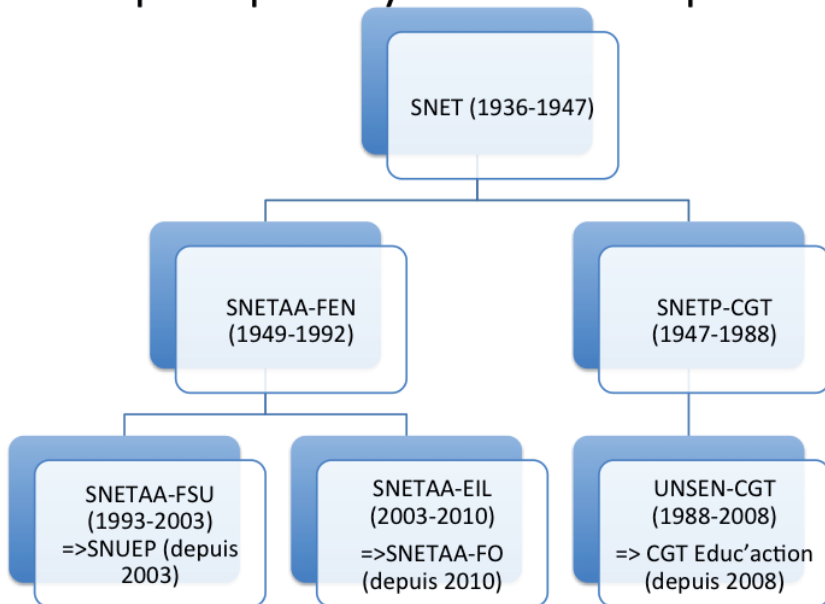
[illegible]

SNET (1936-1947)

SNETAA-FEN (1949-1992)

SNETP-CGT (1947-1988)

SNETAA-FSU (1993-2003) =>SNUEP (depuis 2003)

SNETAA-EIL (2003-2010) =>SNETAA-FO (depuis 2010)

UNSEN-CGT (1988-2008) => CGT Educ'action (depuis 2008)